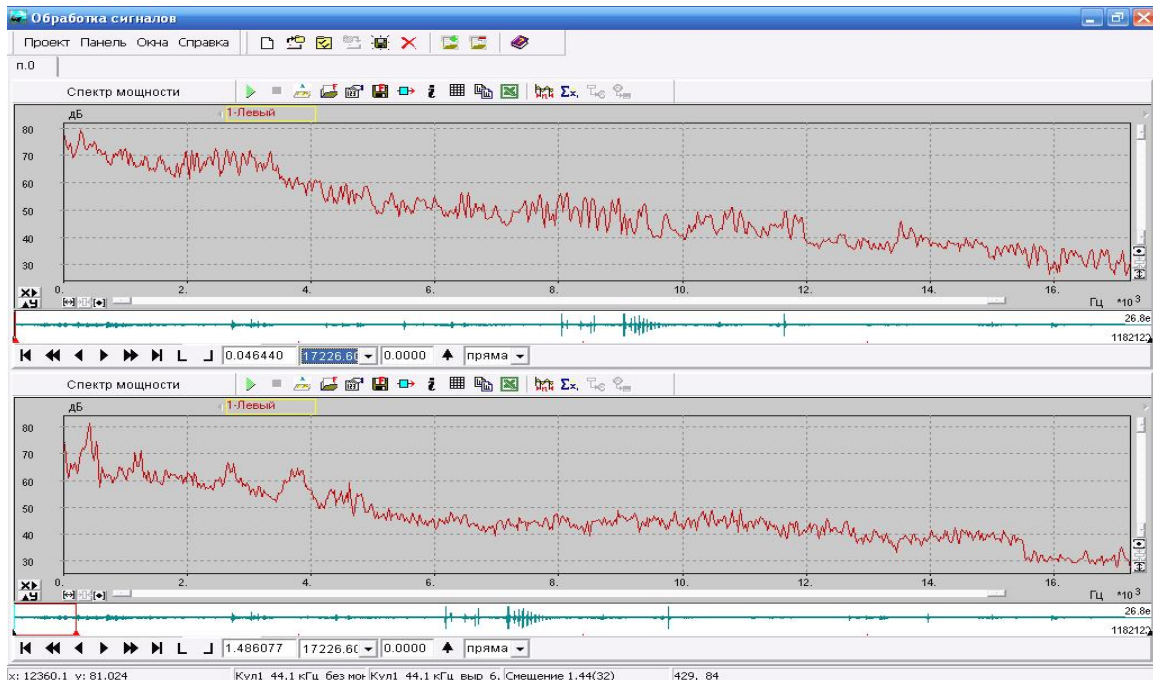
Обработка сигналов

Проект Панель Окна Справка

п.0

Спектр мощности

дБ

1-Левый

80
70
60
50
40
30

0. 2. 4. 6. 8. 10. 12. 14. 16. Гц $*10^3$

26.8e
118212

L ⌋ 0.046440 17226.6 0.0000 пряма

Спектр мощности

дБ

1-Левый

80
70
60
50
40
30

0. 2. 4. 6. 8. 10. 12. 14. 16. Гц $*10^3$

26.8e
118212

L ⌋ 1.486077 17226.6 0.0000 пряма

x: 12360.1 y: 81.024 Кул1 44.1 кГц без мо Кул1 44.1 кГц выр 6. Смещение 1.44(32) 429. 84